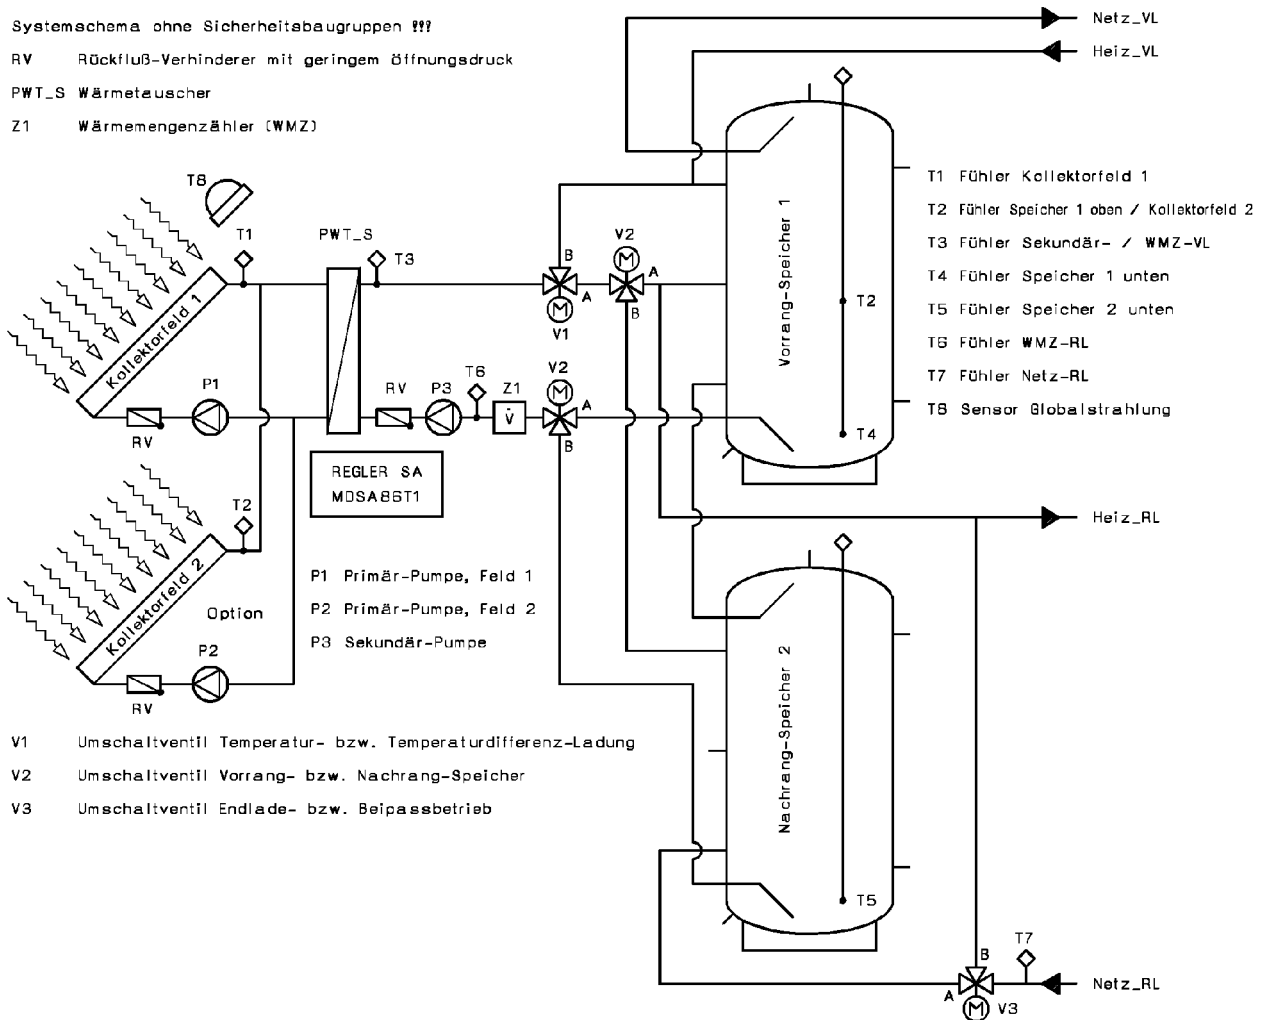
Systemschema ohne Sicherheitsbaugruppen !!!

RV Rückfluß-Verhinderer mit geringem öffnungsdruck

PWT_S Wärmetauscher

Z1 Wärmemengenzähler (WMZ)

Netz_VL

Heiz_VL

T8

T1

PWT_S

T3

B

V2

A

A

V1

B

Kollektorfeld 1

P1

RV

P3

T6

Z1

$\dot{V}$

V2

A

RV

B

REGLER SA
MDSA86T1

Vorrang-Speicher 1

T2

T4

T1 Fühler Kollektorfeld 1

T2 Fühler Speicher 1 oben / Kollektorfeld 2

T3 Fühler Sekundär- / WMZ-VL

T4 Fühler Speicher 1 unten

T5 Fühler Speicher 2 unten

T6 Fühler WMZ-RL

T7 Fühler Netz-RL

T8 Sensor Globalstrahlung

Heiz_RL

T2

Kollektorfeld 2

Option

P2

RV

P1 Primär-Pumpe, Feld 1

P2 Primär-Pumpe, Feld 2

P3 Sekundär-Pumpe

Nachrang-Speicher 2

T5

V1 Umschaltventil Temperatur- bzw. Temperaturdifferenz-Ladung

V2 Umschaltventil Vorrang- bzw. Nachrang-Speicher

V3 Umschaltventil Endlade- bzw. Beipassbetrieb

T7

B

A

V3

Netz_RL